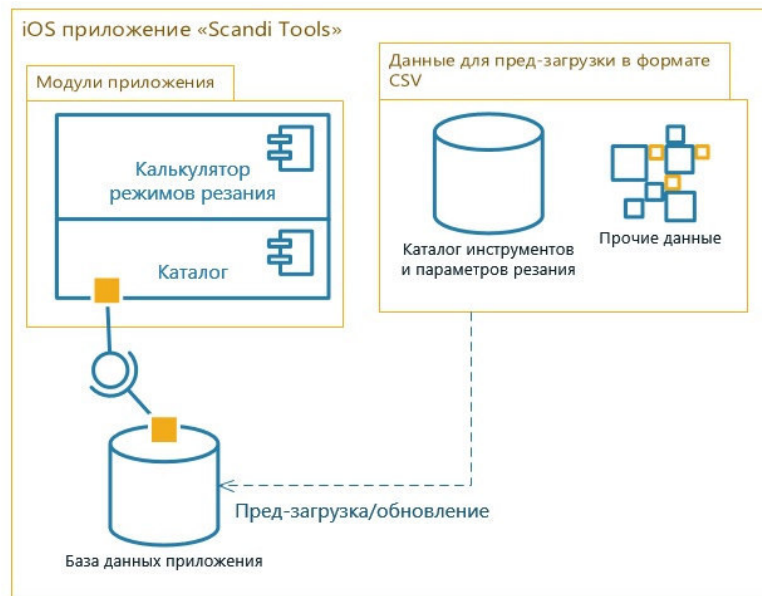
iOS приложение «Scandi Tools»

Модули приложения

Калькулятор режимов резания

Каталог

Данные для пред-загрузки в формате CSV

Каталог инструментов и параметров резания

Прочие данные

Пред-загрузка/обновление

База данных приложения